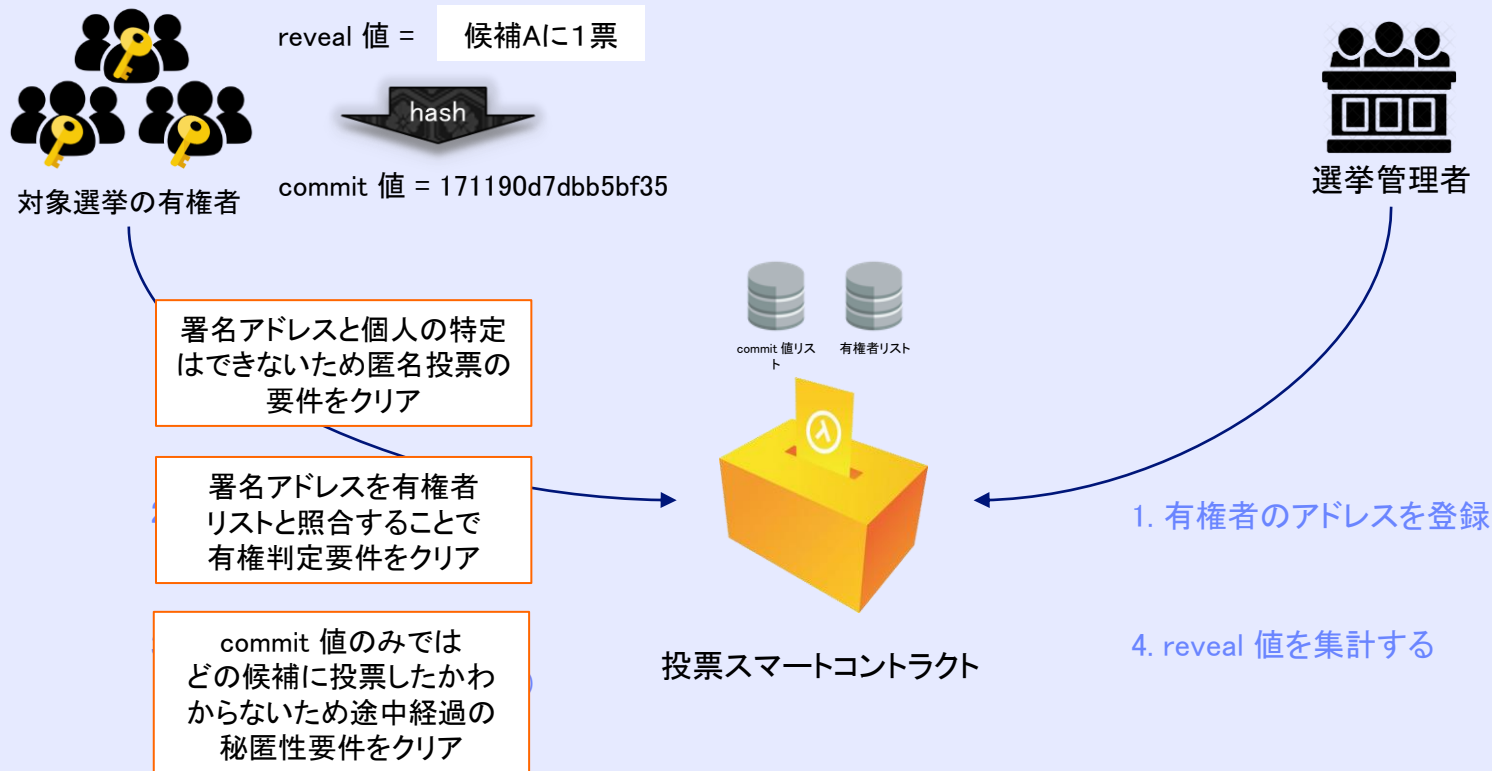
reveal 値 = 候補Aに1票

hash

commit 値 = 171190d7dbb5bf35

対象選挙の有権者

選挙管理者

commit 値リスト

有権者リスト

署名アドレスと個人の特定はできないため匿名投票の要件をクリア

署名アドレスを有権者リストと照合することで有権判定要件をクリア

commit 値のみではどの候補に投票したかわからないため途中経過の秘匿性要件をクリア

投票スマートコントラクト

1. 有権者のアドレスを登録

4. reveal 値を集計する